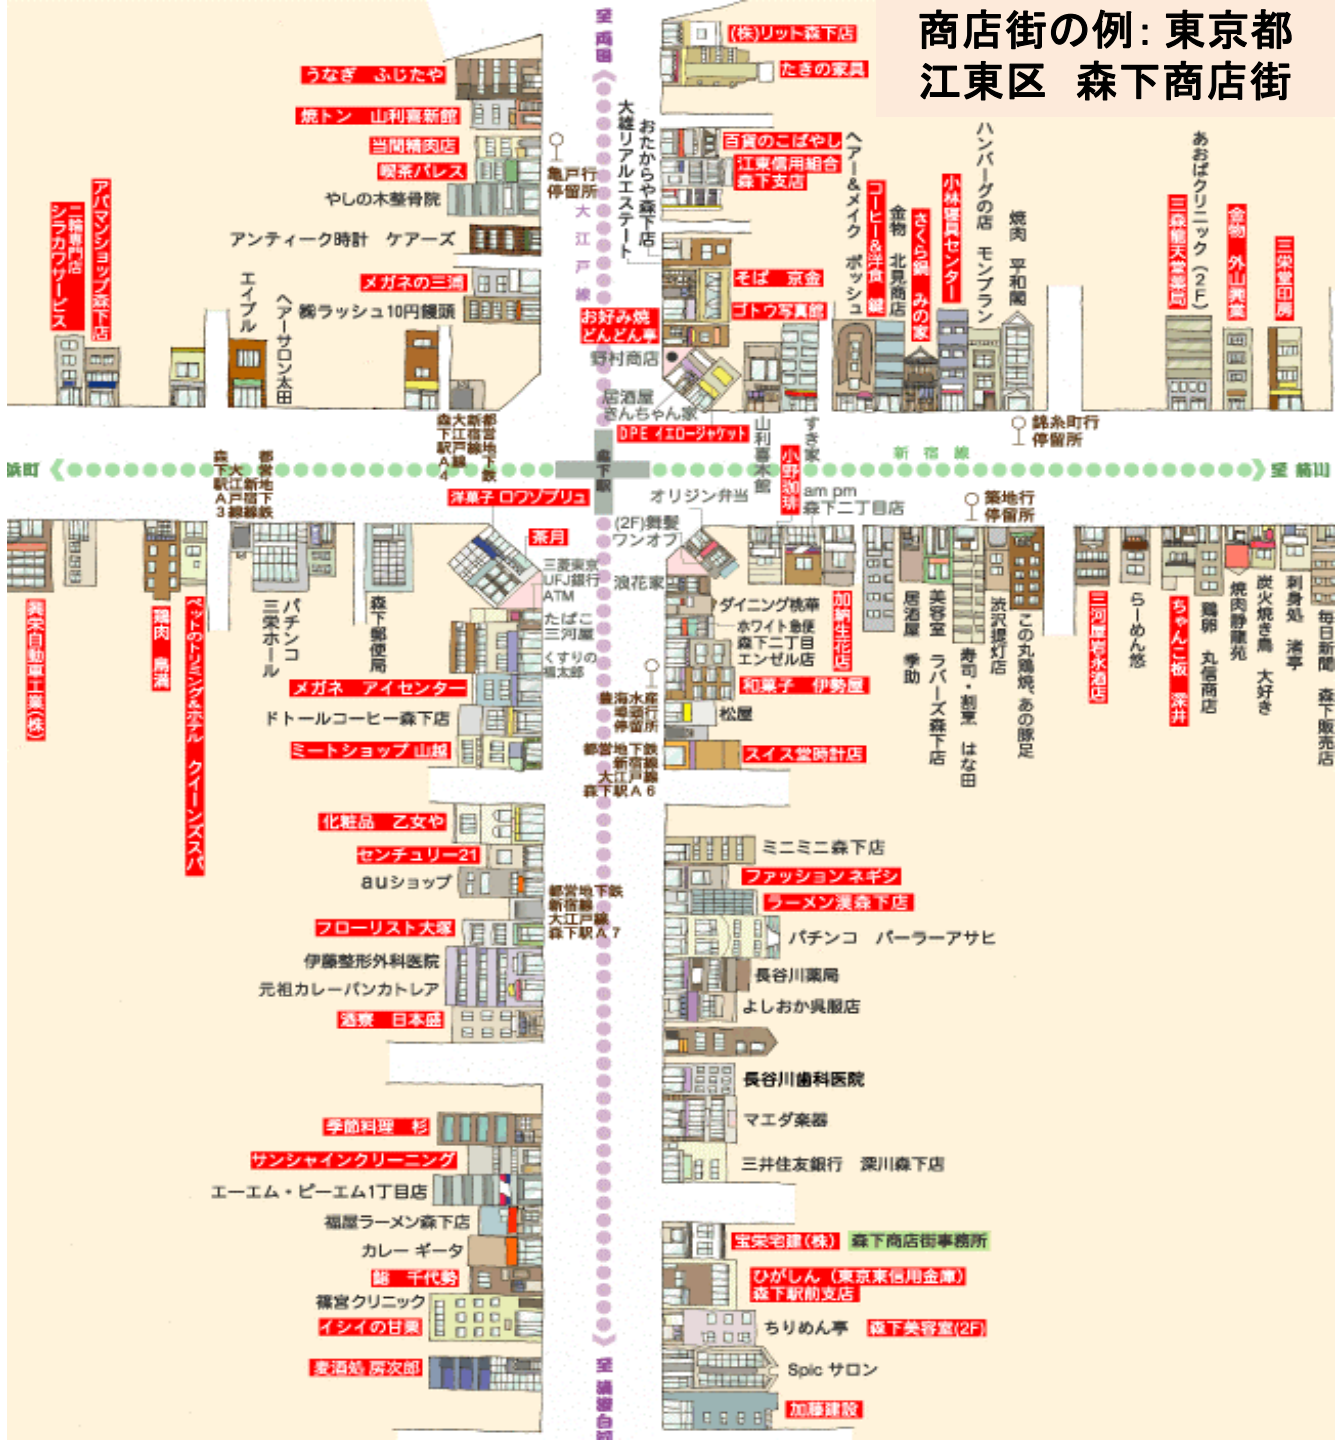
商店街の例: 東京都
江東区　森下商店街

至 両国

(株)リット森下店
たきの家具
うなぎ　ふじたや
焼トン　山利喜新館
当間精肉店
喫茶パレス
やしの木整骨院
アンティーク時計　ケアーズ
メガネの三浦
満ラッシュ10円饅頭
エイブル
ヘアーサロン太田
アパマンショップ森下店
二輪専門店 シラカワサービス
亀戸行 停留所
大江戸線
大雄リアルエステート
おたからや森下店
百貨のこばやし
江東信用組合 森下支店
そば　京金
ゴトウ写真館
お好み焼 どんどん亭
野村商店
居酒屋 さんちゃん家
ヘアー&メイク ポッシュ
コーヒー&洋食 銀
金物 北見商店
さくら鍋 みの家
小林獲得センター
ハンバーグの店 モンブラン
焼肉 平和園
あおばクリニック（2F）
三森龍天堂薬局
金物 外山興業
三栄堂印房
DPE イエロージャケット
山利喜本館
すき家
小野珈琲
錦糸町行 停留所
森大新都 下江宿営 駅戸線地 A線下 4　鉄
森下駅
浜町
森下駅 A3 都営新宿線 大江戸線地下鉄
新宿線
至 錦糸町
洋菓子 ロワゾブリュ
オリジン弁当
am pm 森下二丁目店
築地行 停留所
茶月
(2F)舞髪 ワンオブ
三菱東京UFJ銀行 ATM
浪花家
たばこ 三河屋
くすりの 福太郎
ダイニング桃華
ホワイト急便 森下二丁目 エンゼル店
加納生花店
居酒屋 季助
美容室 ラバーズ森下店
寿司・割烹 はな田
渋沢提灯店
この丸鶏焼、あの豚足
三河屋岩永酒店
らーめん然
ちゃんこ板 深井
鶏卵 丸信商店
焼肉静康苑
炭火焼き鳥 大好き
刺身処 渚亭
毎日新聞 森下販売店
興栄自動車工業(株)
鶏肉 鳥満
ペットのトリミング&ホテル クイーンズスパ
パチンコ 三栄ホール
森下郵便局
メガネ　アイセンター
ドトールコーヒー森下店
ミートショップ 山越
豊海水産 埠頭行 停留所
和菓子　伊勢屋
松屋
都営地下鉄 新宿線 大江戸線 森下駅A6
スイス堂時計店
化粧品　乙女や
センチュリー21
auショップ
フローリスト大塚
伊藤整形外科医院
元祖カレーパンカトレア
酒蔵　日本盛
都営地下鉄 新宿線 大江戸線 森下駅A7
ミニミニ森下店
ファッション ネギシ
ラーメン渓森下店
パチンコ　パーラーアサヒ
長谷川薬局
よしおか呉服店
長谷川歯科医院
マエダ楽器
三井住友銀行　深川森下店
季節料理　杉
サンシャインクリーニング
エーエム・ピーエム1丁目店
福屋ラーメン森下店
カレー　ギータ
鮨　千代勢
篠宮クリニック
イシイの甘栗
麦酒処 房次郎
宝栄宅建(株)
森下商店街事務所
ひがしん（東京東信用金庫） 森下駅前支店
ちりめん亭
森下美容室(2F)
Spic サロン
加藤建設
至 清澄白河